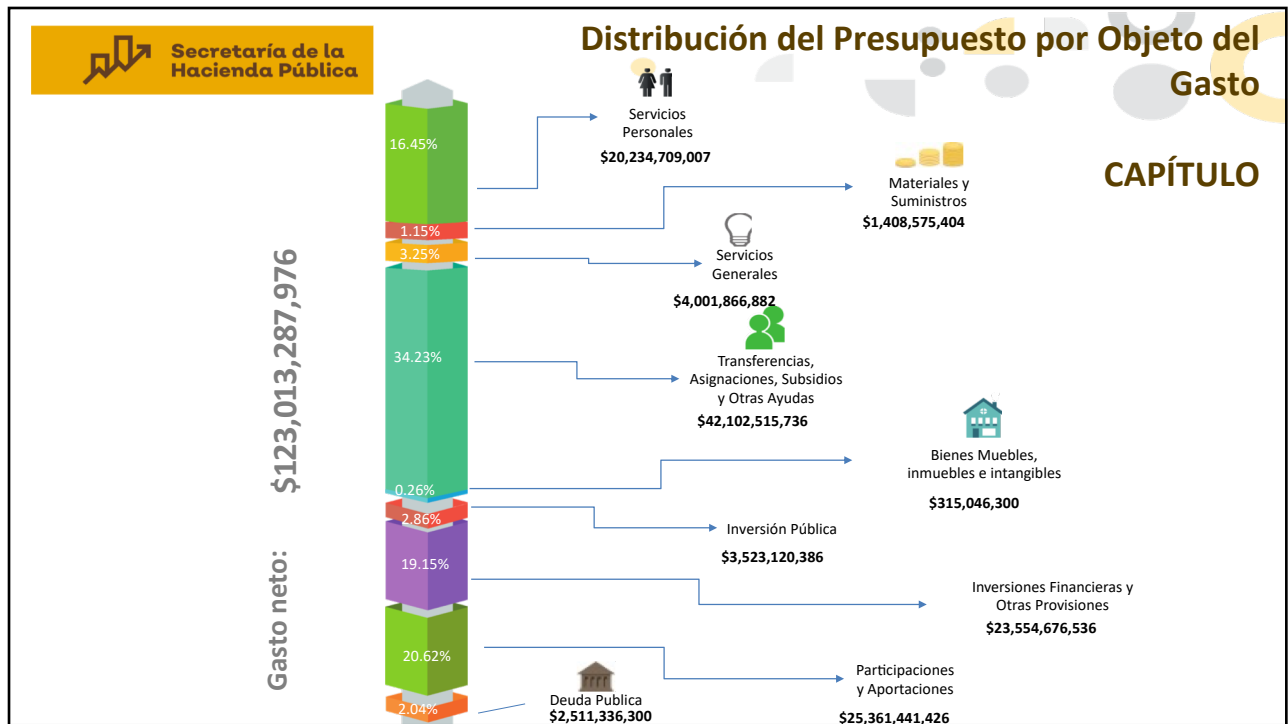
Secretaría de la Hacienda Pública

Distribución del Presupuesto por Objeto del Gasto

CAPÍTULO

Gasto neto: $123,013,287,976

16.45%

1.15%

3.25%

34.23%

0.26%

2.86%

19.15%

20.62%

2.04%

Servicios Personales
$20,234,709,007

Materiales y Suministros
$1,408,575,404

Servicios Generales
$4,001,866,882

Transferencias, Asignaciones, Subsidios y Otras Ayudas
$42,102,515,736

Bienes Muebles, inmuebles e intangibles
$315,046,300

Inversión Pública
$3,523,120,386

Inversiones Financieras y Otras Provisiones
$23,554,676,536

Participaciones y Aportaciones
$25,361,441,426

Deuda Publica
$2,511,336,300